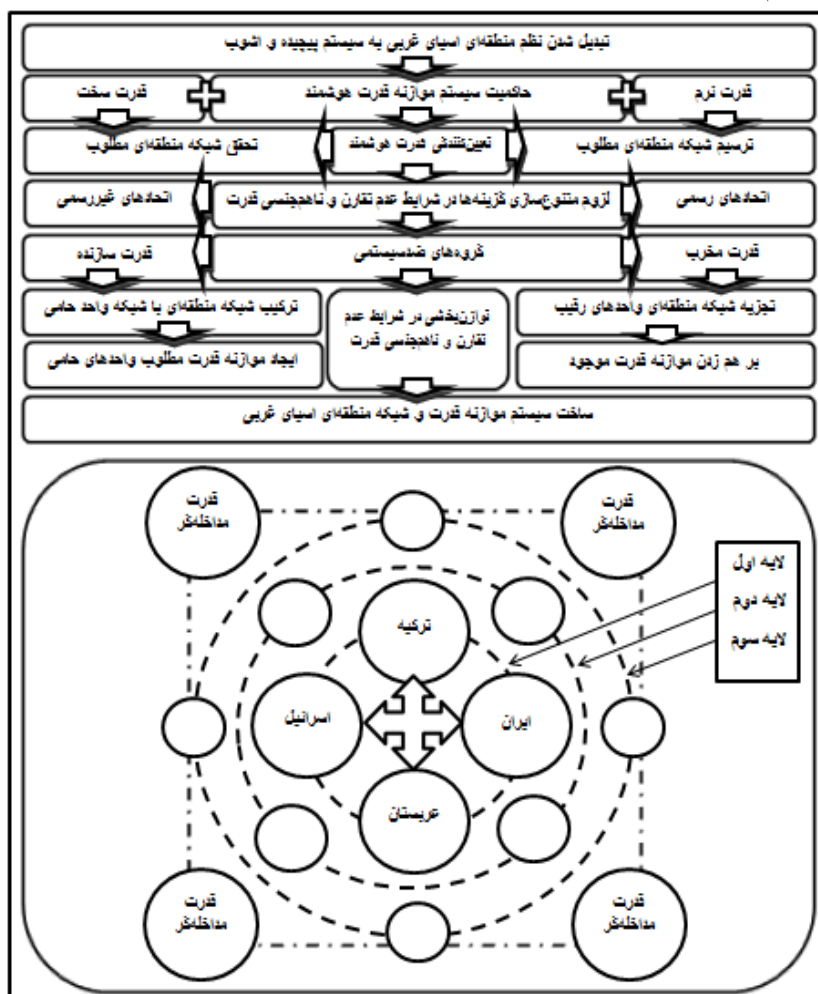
تبدیل شدن نظم منطقه‌ای آسیای غربی به سیستم پیچیده و آشوب

قدرت نرم

حاکمیت سیستم موازنه قدرت هوشمند

قدرت سخت

ترسیم شبکه منطقه‌ای مطلوب

تعیین‌کنندگی قدرت هوشمند

تحقق شبکه منطقه‌ای مطلوب

اتحادهای رسمی

لزوم متنوع‌سازی گزینه‌ها در شرایط عدم تقارن و ناهمجنسی قدرت

اتحادهای غیررسمی

قدرت مخرب

گروه‌های ضدسیستمی

قدرت سازنده

تجزیه شبکه منطقه‌ای واحدهای رقیب

توازن‌بخشی در شرایط عدم تقارن و ناهمجنسی قدرت

ترکیب شبکه منطقه‌ای با شبکه واحد حامی

بر هم زدن موازنه قدرت موجود

ایجاد موازنه قدرت مطلوب واحدهای حامی

ساخت سیستم موازنه قدرت و شبکه منطقه‌ای آسیای غربی

قدرت مداخله‌گر

قدرت مداخله‌گر

لایه اول

لایه دوم

لایه سوم

ترکیه

اسرائیل

ایران

عربستان

قدرت مداخله‌گر

قدرت مداخله‌گر